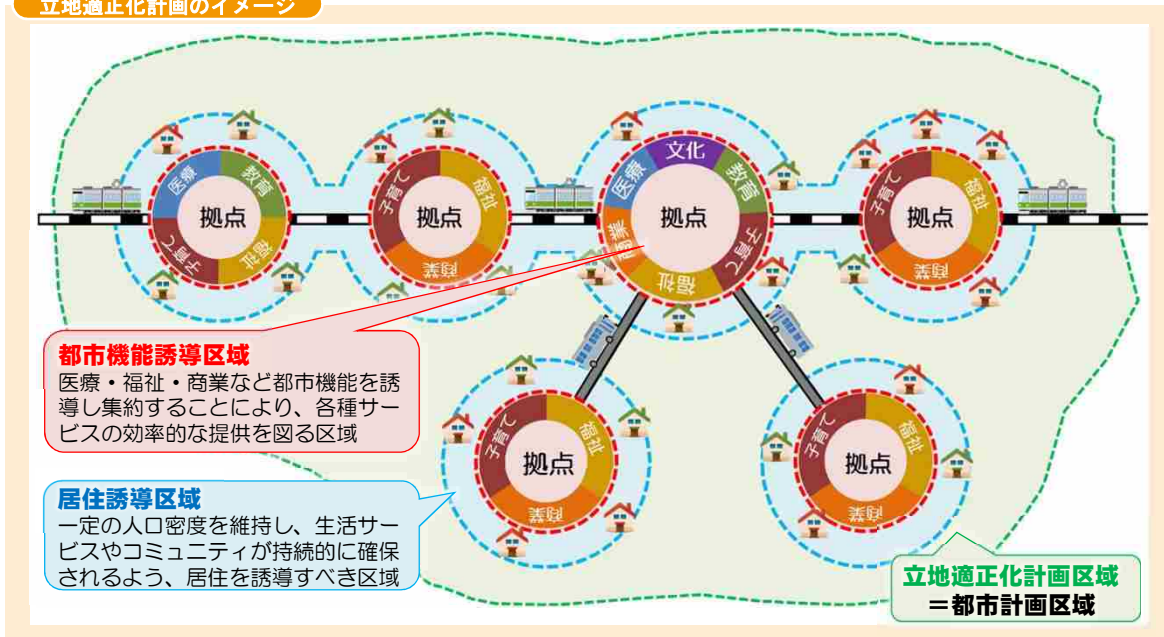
立地適正化計画のイメージ

医療
教育
拠点
子育て
福祉

子育て
福祉
拠点
商業

文化
医療
教育
拠点
商業
子育て
福祉

子育て
福祉
拠点
商業

都市機能誘導区域
医療・福祉・商業など都市機能を誘導し集約することにより、各種サービスの効率的な提供を図る区域

子育て
福祉
拠点
商業

子育て
福祉
拠点
商業

居住誘導区域
一定の人口密度を維持し、生活サービスやコミュニティが持続的に確保されるよう、居住を誘導すべき区域

立地適正化計画区域
＝都市計画区域